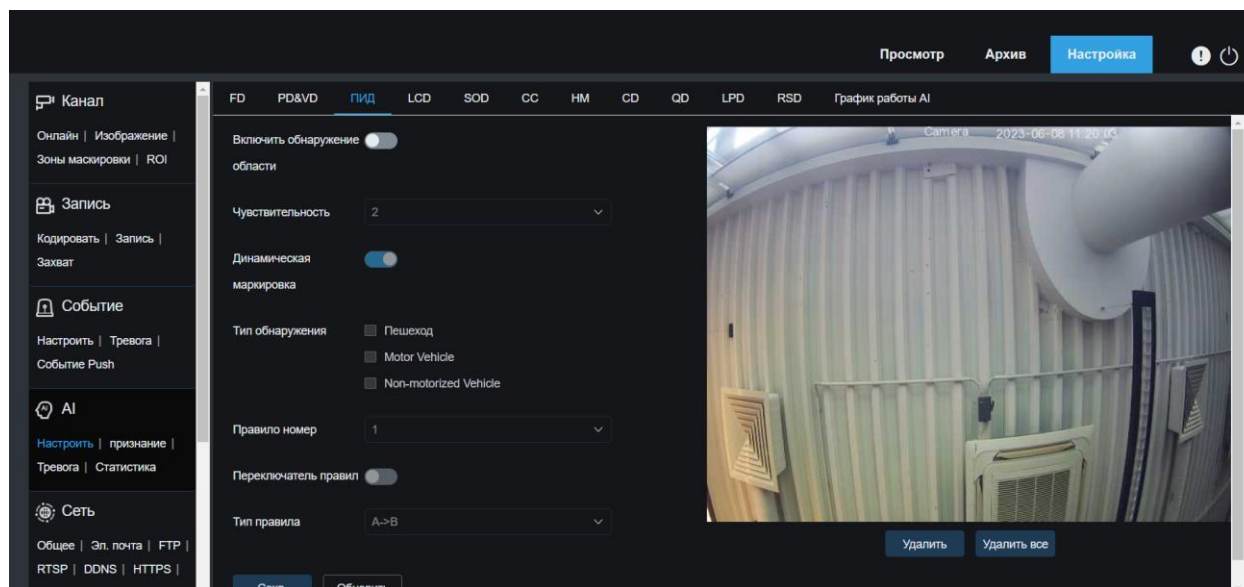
Просмотр Архив Настройка

Канал
Онлайн | Изображение | Зоны маскировки | ROI

Запись
Кодировать | Запись | Захват

Событие
Настроить | Тревога | Событие Push

AI
Настроить | признание | Тревога | Статистика

Сеть
Общее | Эл. почта | FTP | RTSP | DDNS | HTTPS |

FD PD&VD ПИД LCD SOD CC HM CD QD LPD RSD График работы AI

Включить обнаружение области

Чувствительность 2

Динамическая маркировка

Тип обнаружения
Пешеход
Motor Vehicle
Non-motorized Vehicle

Правило номер 1

Переключатель правил

Тип правила A->B

Camera 2023-06-08 11:20:03

Удалить Удалить все

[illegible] Обновить